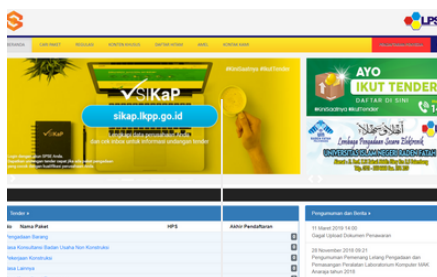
LPS

BERANDA CARI PAKET REGULASI KONTAK PANITIA DAFTAR HITAM ABOUT KONTAK KAMI

#IndonesiaKerja #IkutTender

SIKaP

sikap.lkpp.go.id

cek inbox untuk informasi undangan tender

#IndonesiaKerja #IkutTender

AYO IKUT TENDER

DAFTAR DI SINI

14

Lembaga Pengadaan Secara Elektronik

UNIVERSITAS ISLAM NEGERI RADEN FATAH

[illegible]

Tender

Nama Paket

HPS

Akhir Pendaftaran

Pengadaan Barang

Jasa Konsultansi Badan Usaha Non Konstruksi

Pekerjaan Konstruksi

Jasa Lainnya

Pengumuman dan Berita

11 Maret 2019 14:00

Gagal Upload Dokumen Penawaran

24 November 2018 09:21

Pengumuman Pemenang Lelang Pengadaan dan Pemasangan Peralatan Laboratorium Komputer MAN Ananda tahun 2018